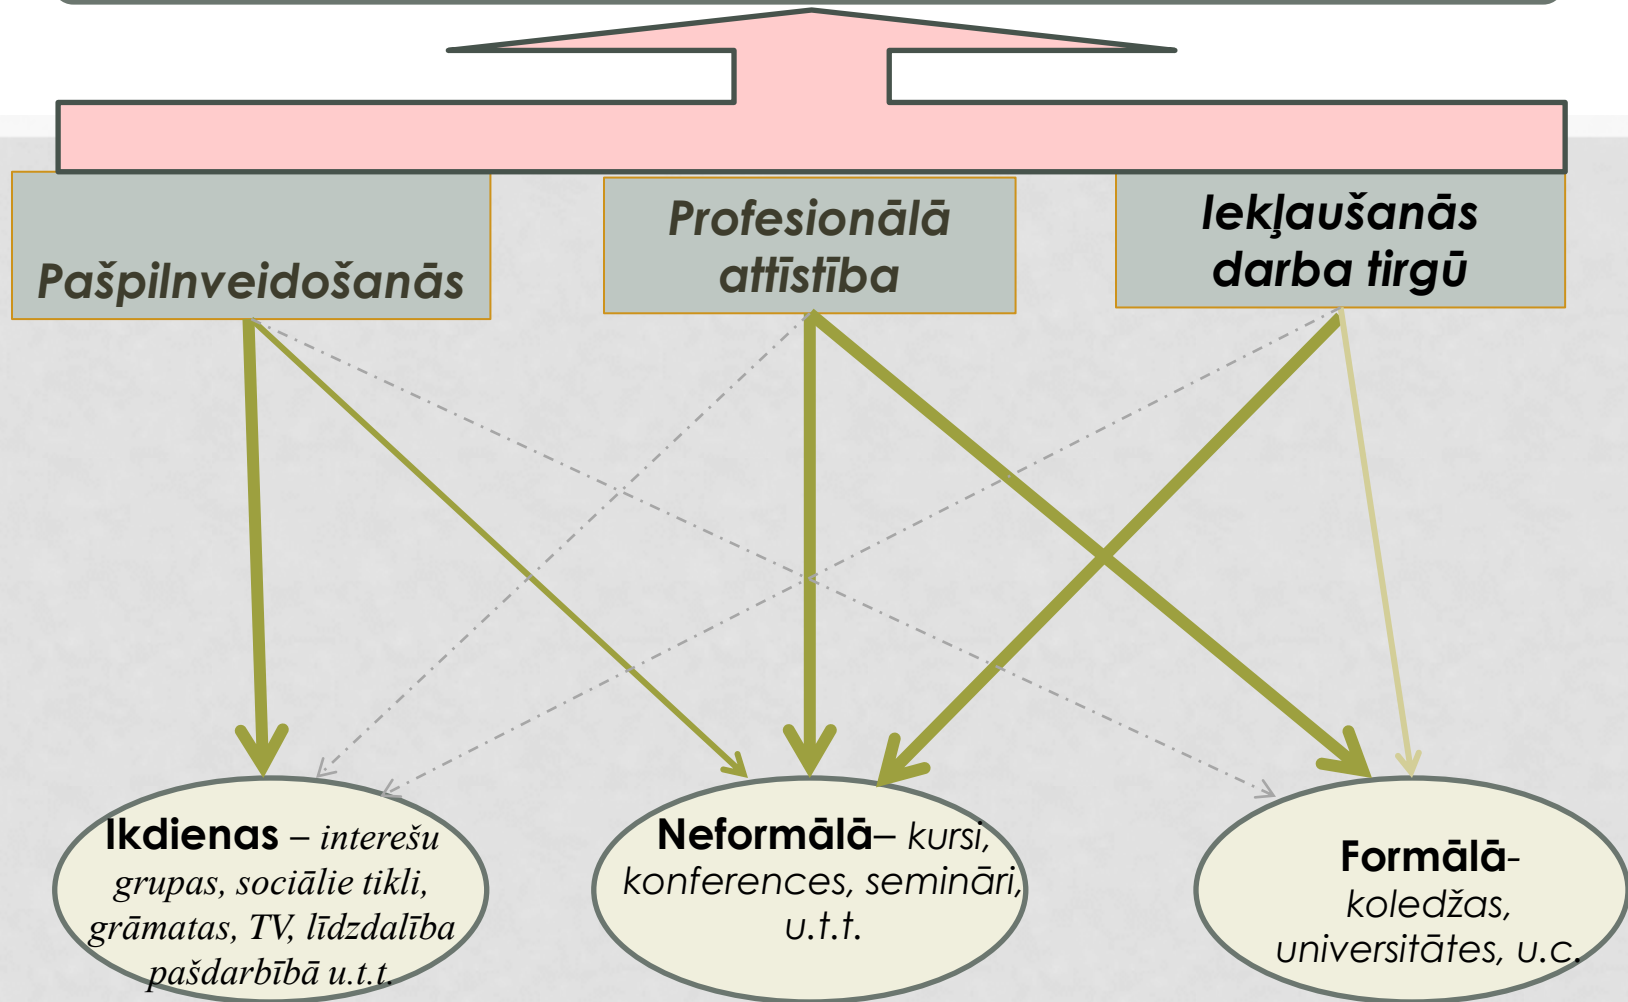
Pašpilnveidošanās

Profesionālā attīstība

Iekļaušanās darba tirgū

Ikdienas – interešu grupas, sociālie tikli, grāmatas, TV, līdzdalība pašdarbībā u.t.t.

Neformālā– kursi, konferences, semināri, u.t.t.

Formālā- koledžas, universitātes, u.c.